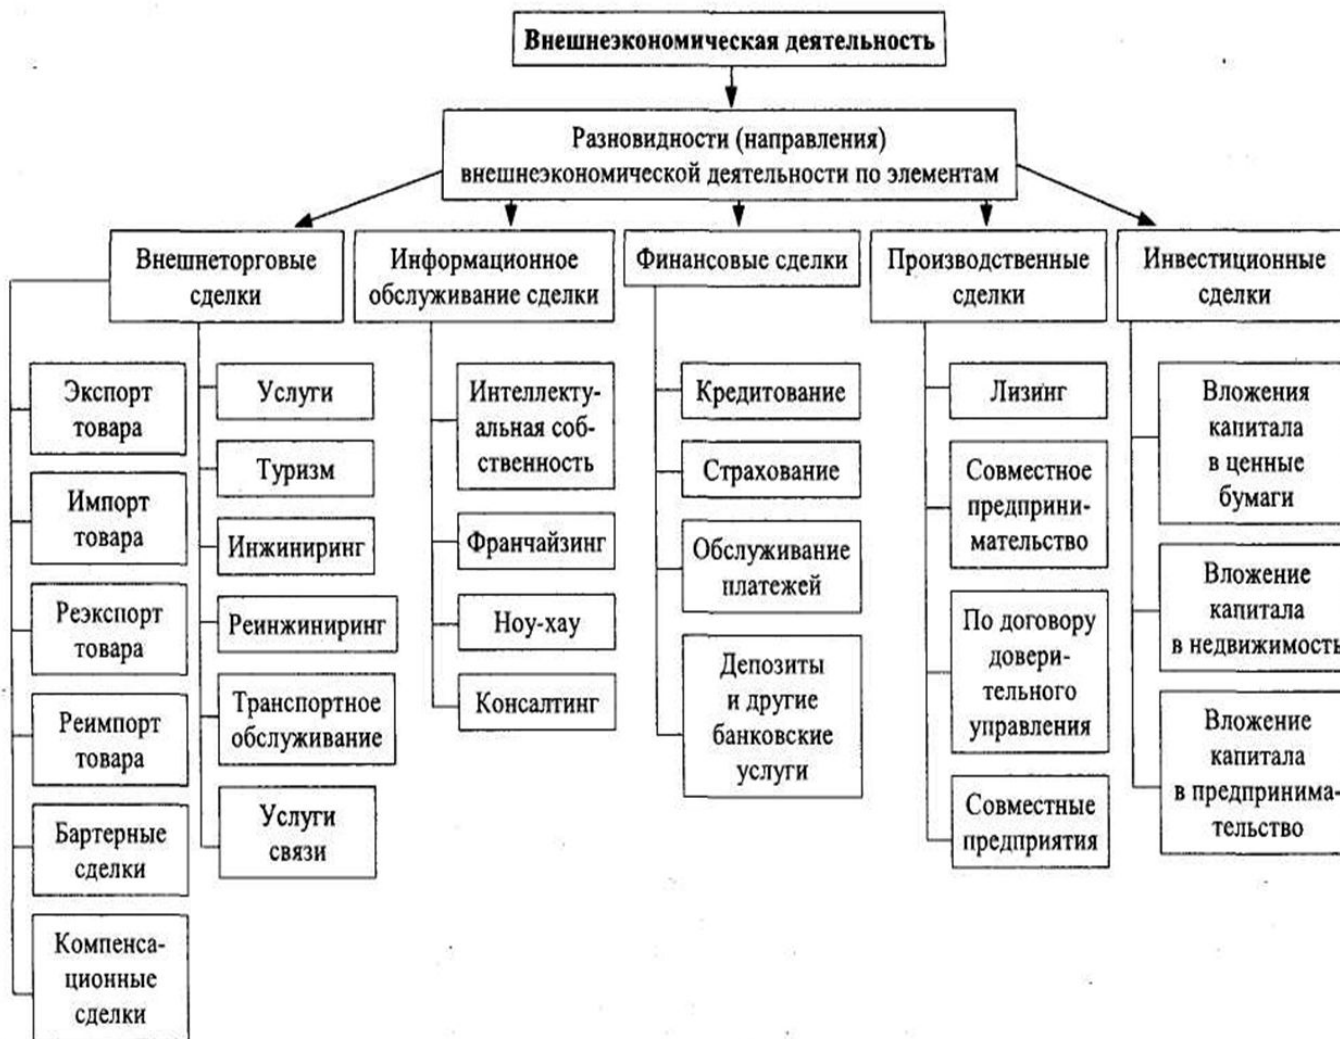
Внешнеэкономическая деятельность

Разновидности (направления) внешнеэкономической деятельности по элементам

Внешнеторговые сделки

Экспорт товара

Импорт товара

Реэкспорт товара

Реимпорт товара

Бартерные сделки

Компенсационные сделки

Услуги

Туризм

Инжиниринг

Реинжиниринг

Транспортное обслуживание

Услуги связи

Информационное обслуживание сделки

Интеллектуальная собственность

Франчайзинг

Ноу-хау

Консалтинг

Финансовые сделки

Кредитование

Страхование

Обслуживание платежей

Депозиты и другие банковские услуги

Производственные сделки

Лизинг

Совместное предпринимательство

По договору доверительного управления

Совместные предприятия

Инвестиционные сделки

Вложения капитала в ценные бумаги

Вложение капитала в недвижимость

Вложение капитала в предпринимательство